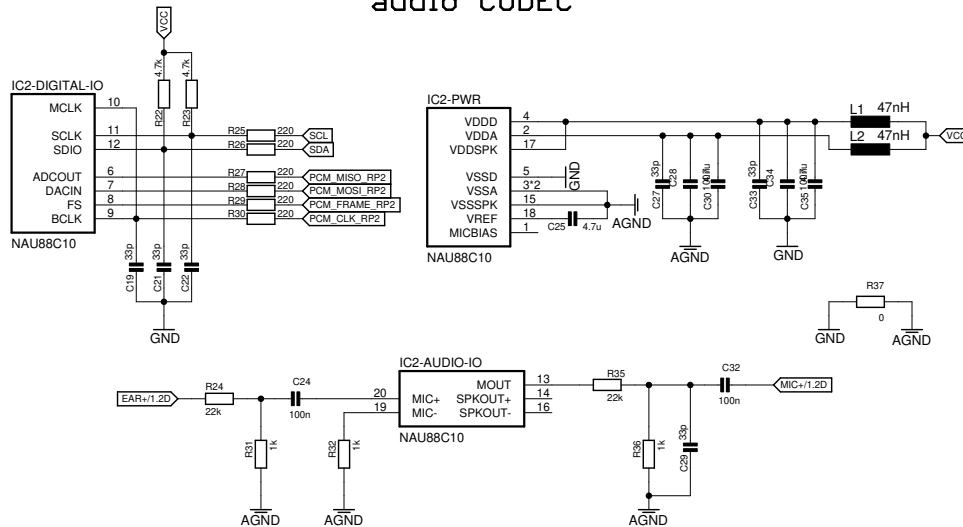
AUDIO CODEC

VCC

4.7k
R22
4.7k
R22

IC2-DIGITAL-IO
MCLK 10
SCLK 11
SDIO 12
ADCOUT 6
DACIN 7
FS 8
BCLK 9
NAU88C10

R25 220 SCL
R26 220 SDA
R27 220 PCM_MISO_RP2
R28 220 PCM_MOSI_RP2
R29 220 PCM_FRAME_RP2
R30 220 PCM_CLK_RP2

C19 33p
C21 33p
C22 33p
GND

IC2-PWR
VDDD 4
VDDA 2
VDDSPK 17
VSSD 5
VSSA 3*2
VSSSPK 15
VREF 18
MICBIAS 1
NAU88C10

GND
AGND
C25 4.7u

C27 33p
C28
C30 100n
1u
AGND
C33 33p
C34
C35 100n
1u
GND

L1 47nH
L2 47nH
VCC

R37
0
GND
AGND

IC2-AUDIO-IO
MIC+ 20
MIC- 19
MOUT 13
SPKOUT+ 14
SPKOUT- 16
NAU88C10

EAR+/1.2D
R24
22k
C24
100n
R31
1k
AGND
R32
1k
AGND

R35
22k
C32
100n
MIC+/1.2D
R36
1k
C29
33p
AGND